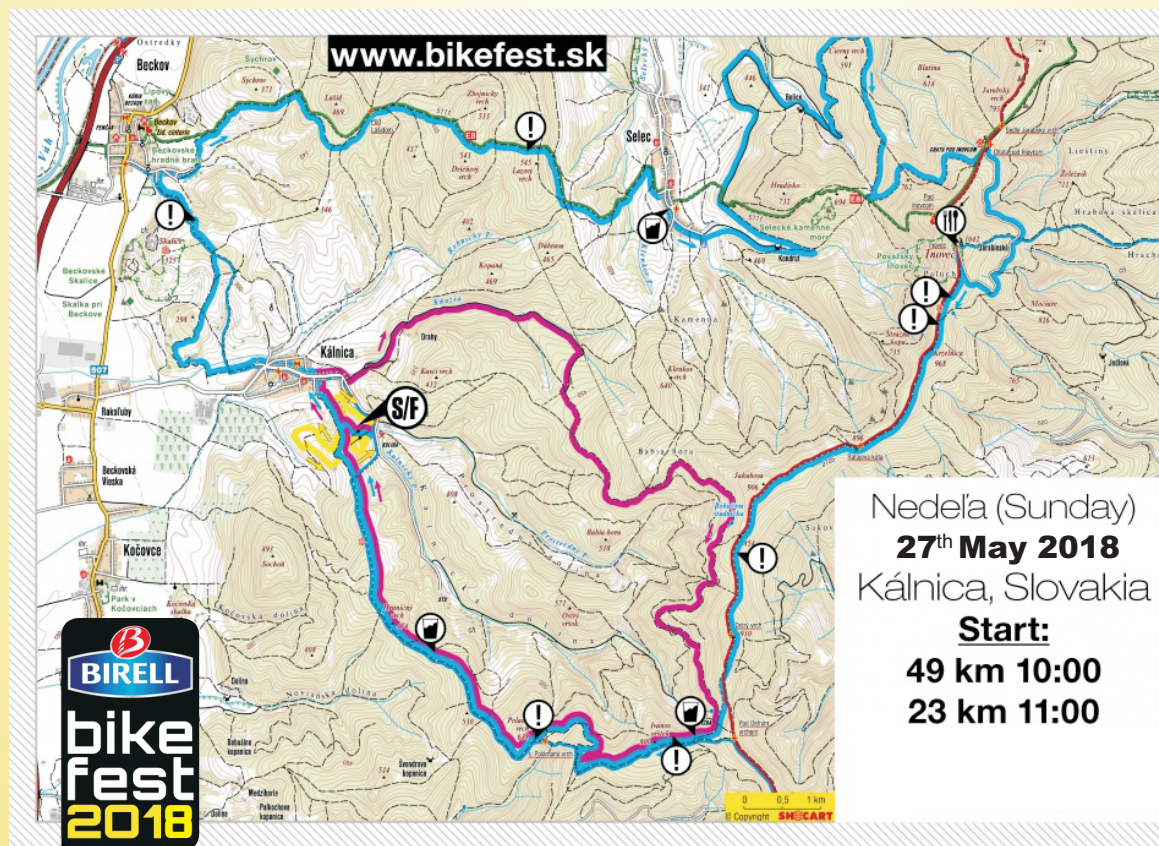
www.bikefest.sk

Nedeľa (Sunday)
27$^{th}$ May 2018
Kálnica, Slovakia
Start:
49 km 10:00
23 km 11:00

BIRELL
bike
fest
2018

Beckov
Selec
Kálnica
Rakoľuby
Beckovská Vieska
Kočovce
S/F
Ostredky
Sychrov
Beckovské hradné bralo
Beckovské Skalice
Skalka pri Beckove
Kamenná
Babia hora
Jakubova
Inovec
Selecké kamenné more
Kondrat
Bezkydnica
Babia hora
Dolina
Park v Kočovciach
Šmidrova kopanica
Medzihorie
Palkochove kopanice
Babiakova kopanica
Liestiny
Hrabová skalica
Jedlová
Kozelnica
Strážov kopec
Hradisko
Blatina
Čierny vrch
Drahy
Dúbrava
Kopaná
Kaneči vrch
Mocilare
Ostrý vrch
Krasná
Lazny vrch
Sochoň
Hajnicky vrch
Kočovská skalka
Kočovská dolina
Novosadská dolina
Poľovnícky vrch
Trenčianske vrch
Jurský vrch
Drienový vrch
Zbojnícky vrch
Lipový vrch
Lalúd
Kamenný
Polovnícky vrch
0 0,5 1 km
© Copyright SHOCART